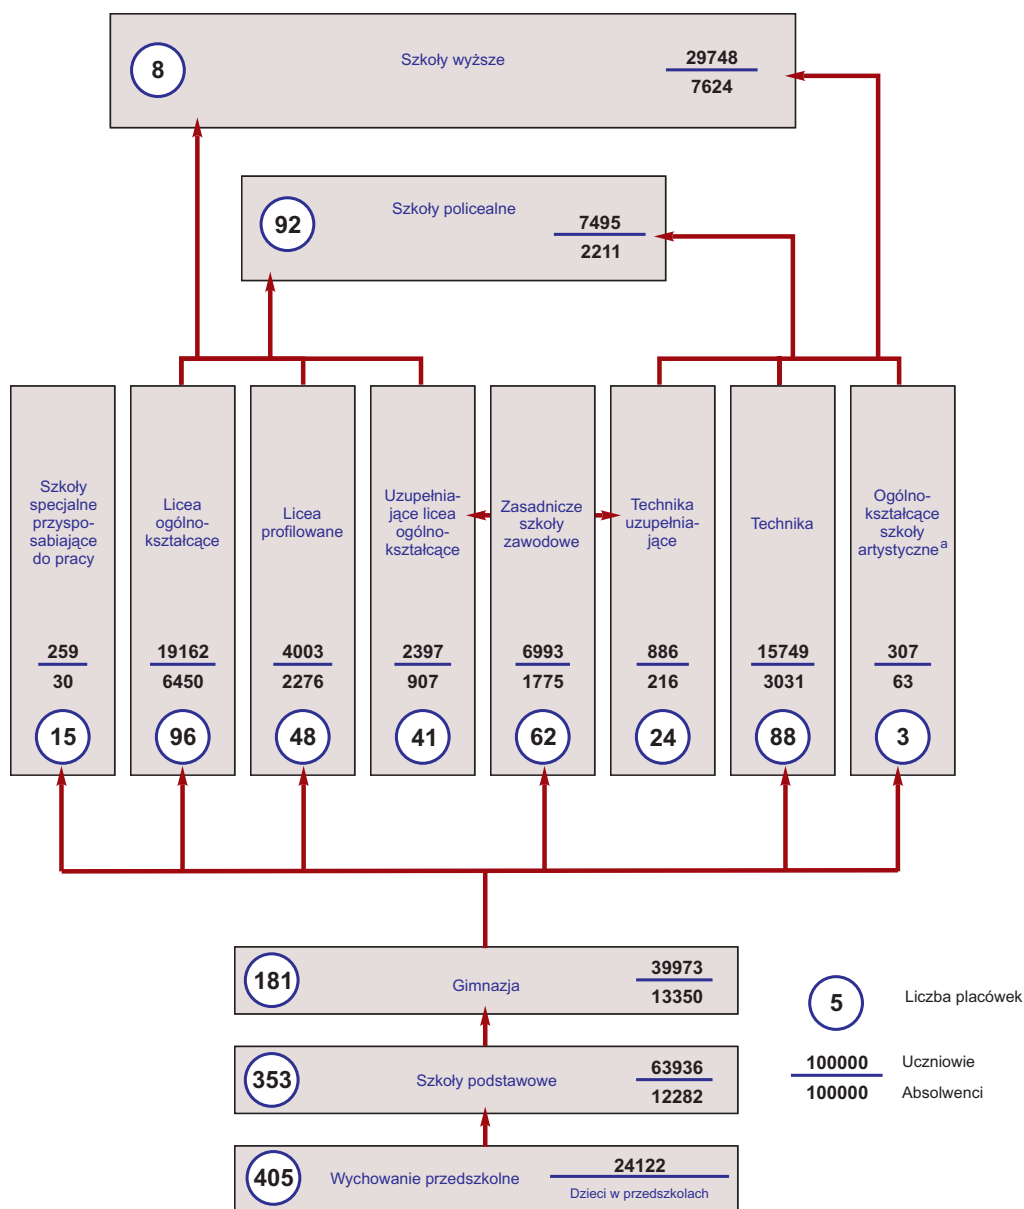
8
Szkoły wyższe
$\frac{29748}{7624}$

92
Szkoły policealne
$\frac{7495}{2211}$

Szkoły specjalne przysposabiające do pracy
$\frac{259}{30}$
15

Licea ogólnokształcące
$\frac{19162}{6450}$
96

Licea profilowane
$\frac{4003}{2276}$
48

Uzupełniające licea ogólnokształcące
$\frac{2397}{907}$
41

Zasadnicze szkoły zawodowe
$\frac{6993}{1775}$
62

Technika uzupełniające
$\frac{886}{216}$
24

Technika
$\frac{15749}{3031}$
88

Ogólnokształcące szkoły artystyczne$^{a}$
$\frac{307}{63}$
3

181
Gimnazja
$\frac{39973}{13350}$

353
Szkoły podstawowe
$\frac{63936}{12282}$

405
Wychowanie przedszkolne
24122
Dzieci w przedszkolach

5
Liczba placówek

100000
Uczniowie
100000
Absolwenci